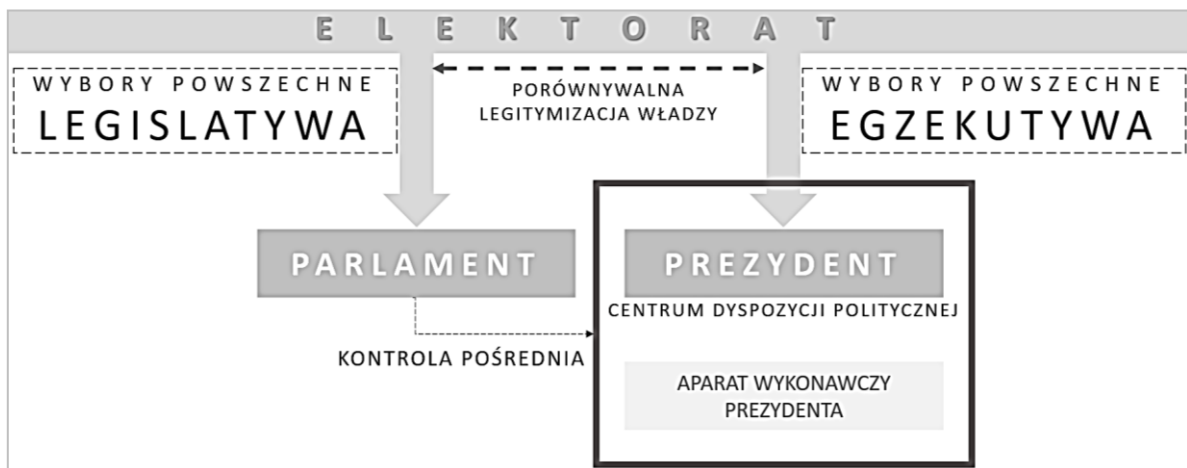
ELEKTORAT

WYBORY POWSZECHNE
LEGISLATYWA

PORÓWNYWALNA
LEGITYMIZACJA WŁADZY

WYBORY POWSZECHNE
EGZEKUTYWA

PARLAMENT

PREZYDENT

CENTRUM DYSPOZYCJI POLITYCZNEJ

KONTROLA POŚREDNIA

APARAT WYKONAWCZY PREZYDENTA